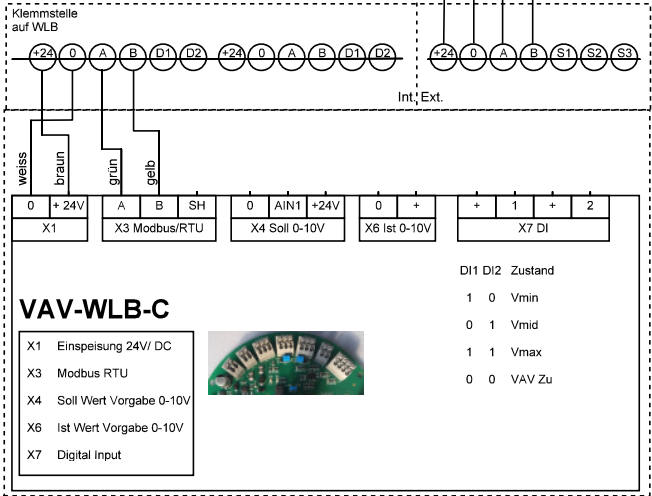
Klemmstelle auf WLB

+24 0 A B D1 D2 +24 0 A B D1 D2

+24 0 A B S1 S2 S3

Int. Ext.

weiss braun grün gelb

| 0 | + 24V |
|---|---|
| X1 | |

| A | B | SH |
|---|---|---|
| X3 Modbus/RTU | | |

| 0 | AIN1 | +24V |
|---|---|---|
| X4 Soll 0-10V | | |

| 0 | + |
|---|---|
| X6 Ist 0-10V | |

| + | 1 | + | 2 |
|---|---|---|---|
| X7 DI | | | |

| DI1 | DI2 | Zustand |
|---|---|---|
| 1 | 0 | Vmin |
| 0 | 1 | Vmid |
| 1 | 1 | Vmax |
| 0 | 0 | VAV Zu |

VAV-WLB-C

| X1 | Einspeisung 24V/ DC |
|---|---|
| X3 | Modbus RTU |
| X4 | Soll Wert Vorgabe 0-10V |
| X6 | Ist Wert Vorgabe 0-10V |
| X7 | Digital Input |